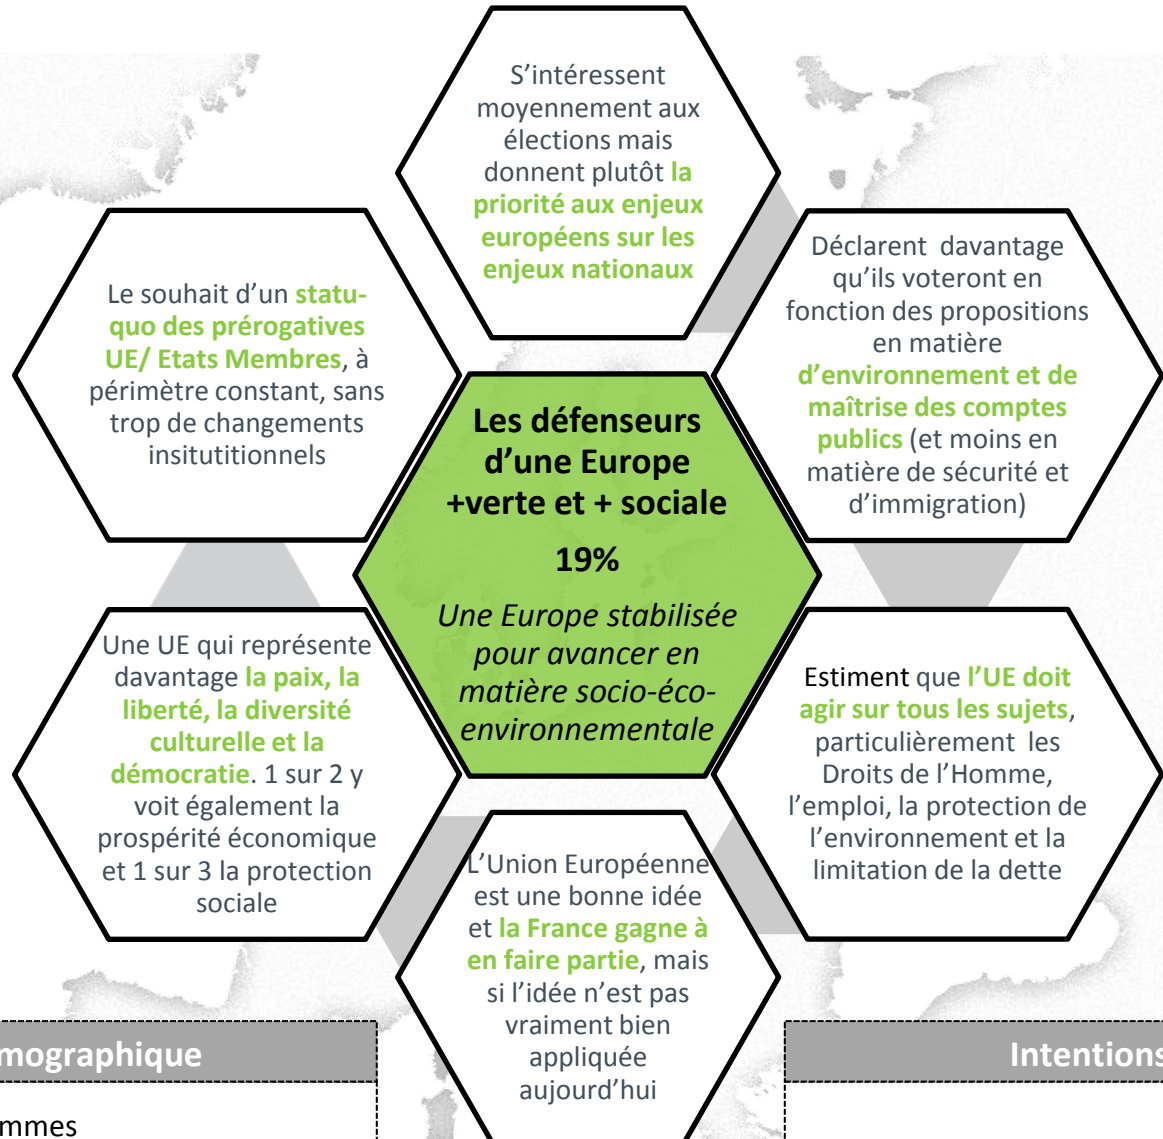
S’intéressent moyennement aux élections mais donnent plutôt la priorité aux enjeux européens sur les enjeux nationaux

Le souhait d’un statu-quo des prérogatives UE/ Etats Membres, à périmètre constant, sans trop de changements insitutitionnels

Déclarent davantage qu’ils voteront en fonction des propositions en matière d’environnement et de maîtrise des comptes publics (et moins en matière de sécurité et d’immigration)

Les défenseurs d’une Europe +verte et + sociale

19%

Une Europe stabilisée pour avancer en matière socio-éco-environnementale

Une UE qui représente davantage la paix, la liberté, la diversité culturelle et la démocratie. 1 sur 2 y voit également la prospérité économique et 1 sur 3 la protection sociale

Estiment que l’UE doit agir sur tous les sujets, particulièrement les Droits de l’Homme, l’emploi, la protection de l’environnement et la limitation de la dette

L’Union Européenne est une bonne idée et la France gagne à en faire partie, mais si l’idée n’est pas vraiment bien appliquée aujourd’hui

mographique

mmes

Intentions